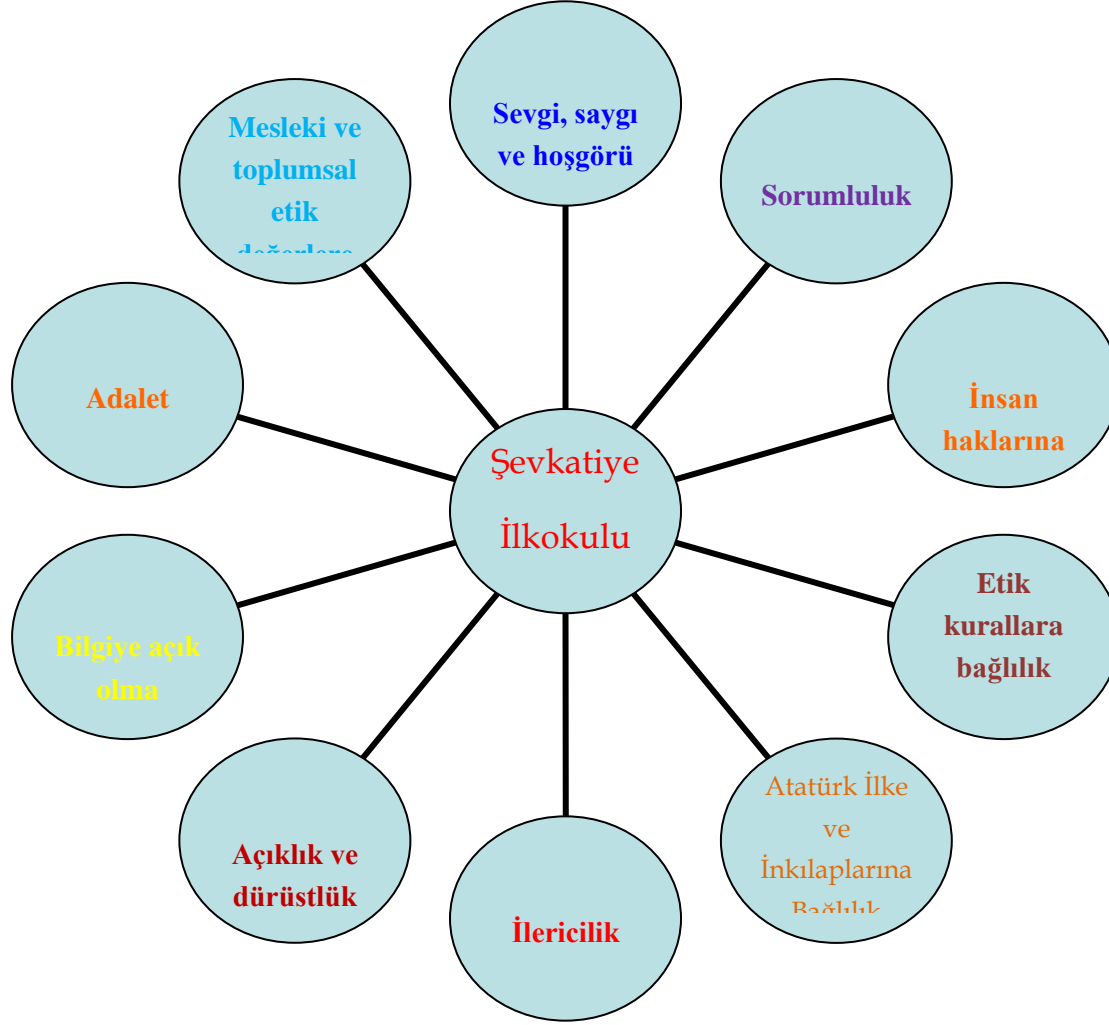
Şevkatiye İlkokulu

Sevgi, saygı ve hoşgörü

Sorumluluk

İnsan haklarına

Etik kurallara bağlılık

Atatürk İlke ve İnkılaplarına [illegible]

İlericilik

Açıklık ve dürüstlük

Bilgiye açık olma

Adalet

Mesleki ve toplumsal etik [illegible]